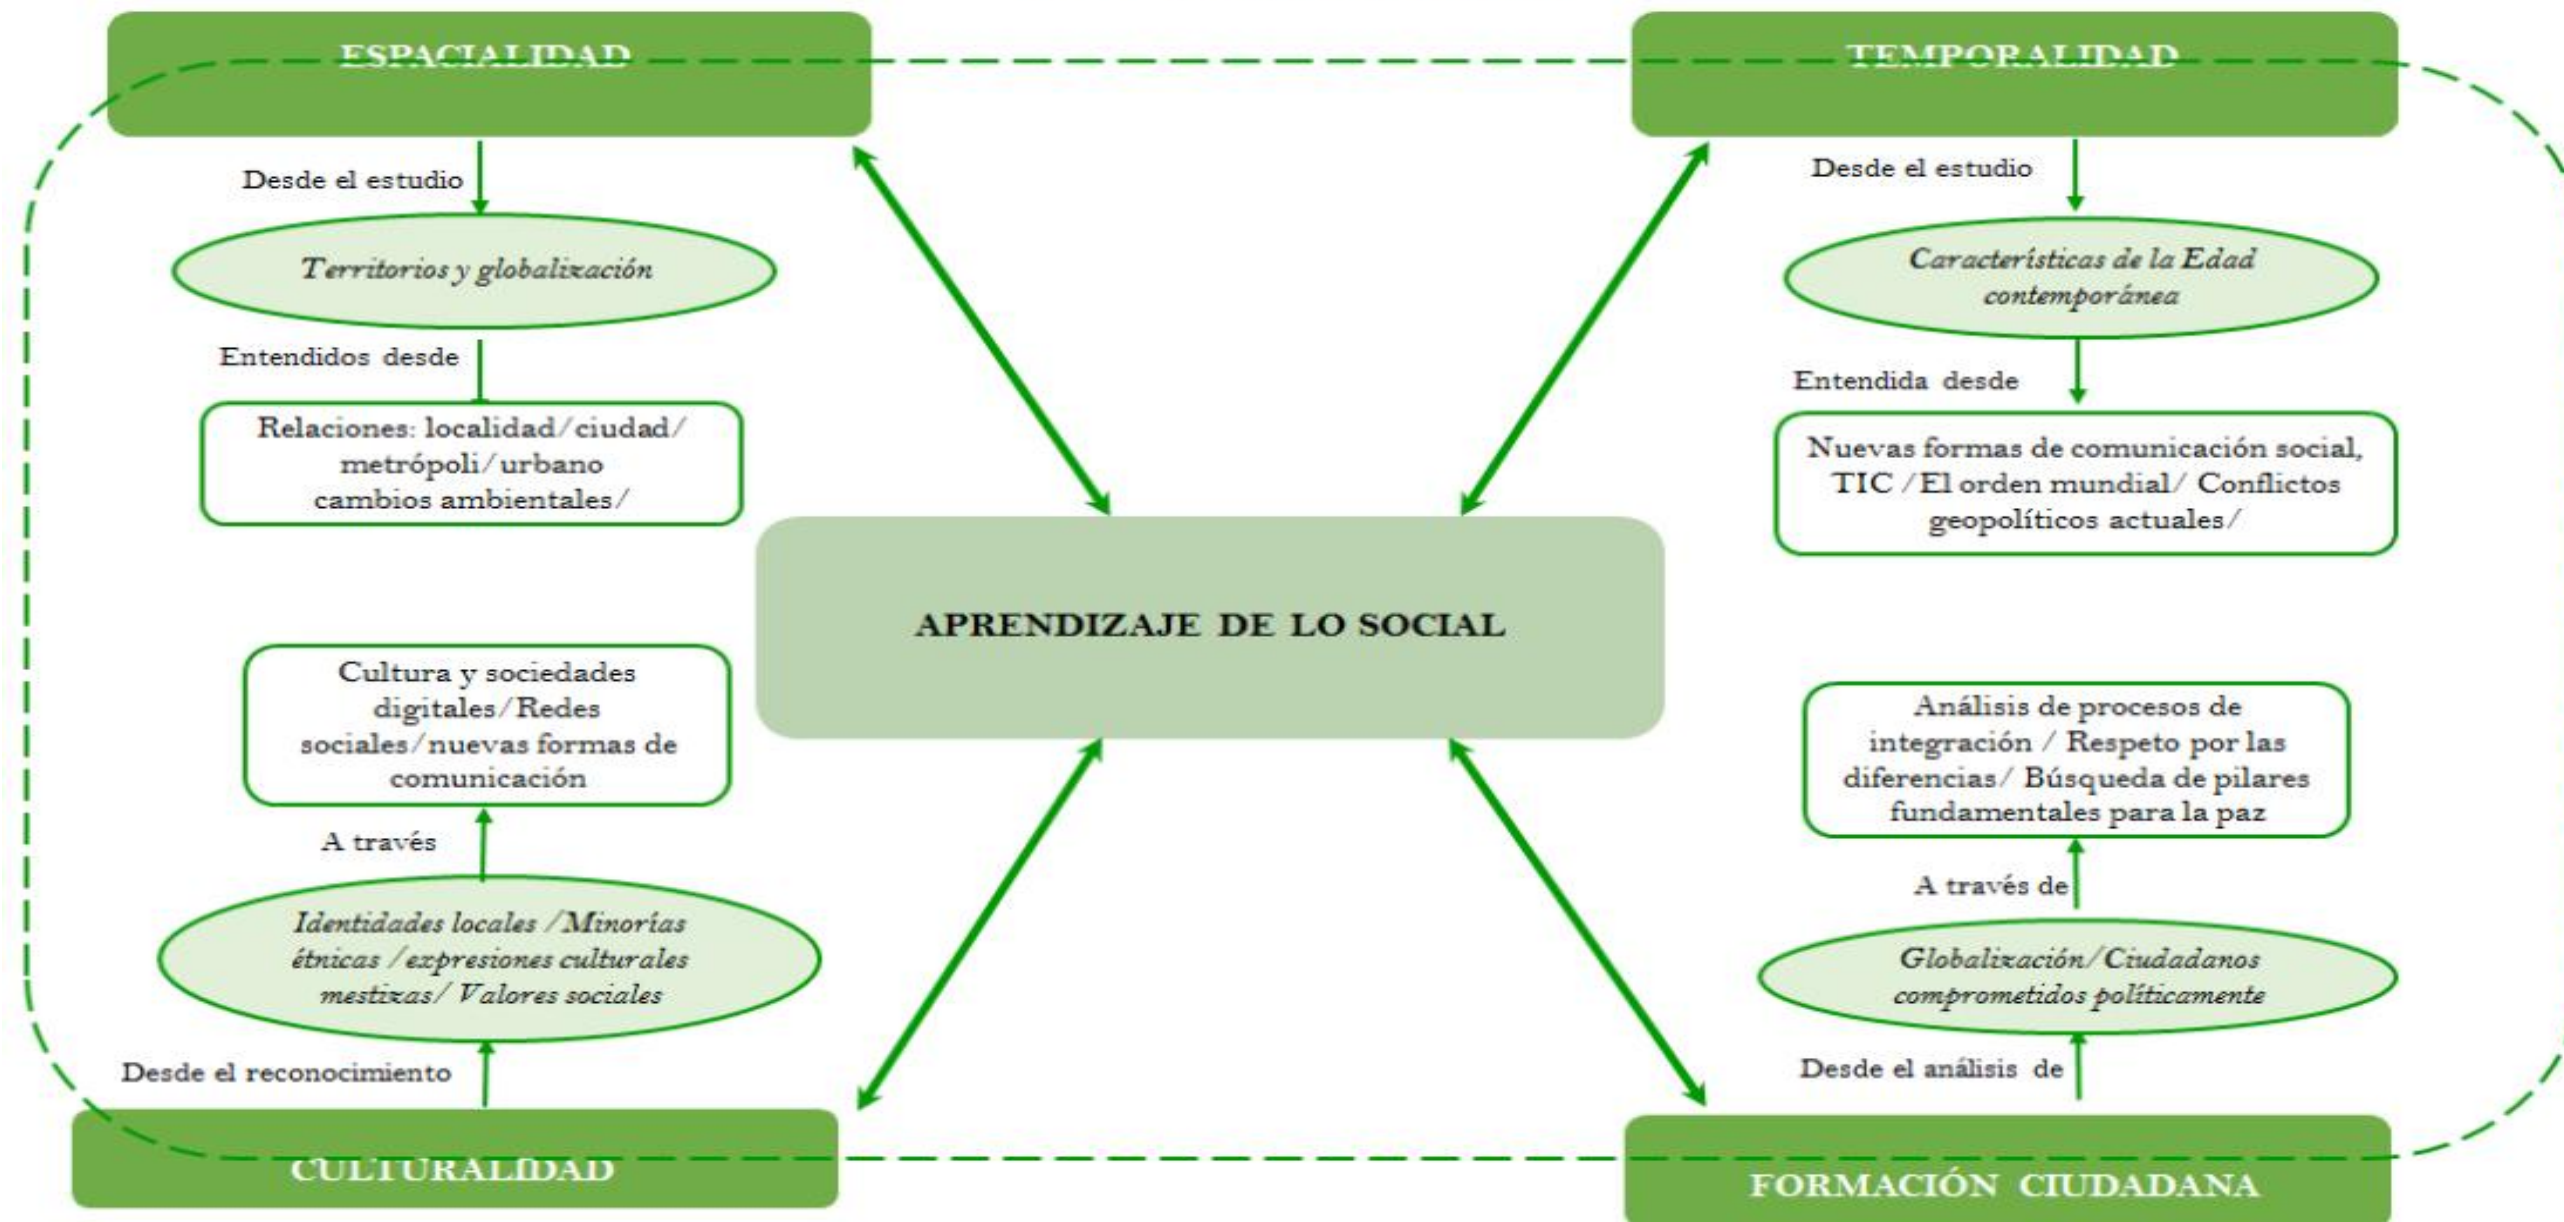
ESPACIALIDAD

Desde el estudio

Territorios y globalización

Entendidos desde

Relaciones: localidad/ciudad/ metrópoli/urbano cambios ambientales/

TEMPORALIDAD

Desde el estudio

Características de la Edad contemporánea

Entendida desde

Nuevas formas de comunicación social, TIC /El orden mundial/ Conflictos geopolíticos actuales/

APRENDIZAJE DE LO SOCIAL

Cultura y sociedades digitales/Redes sociales/nuevas formas de comunicación

A través

Identidades locales /Minorías étnicas /expresiones culturales mestizas/ Valores sociales

Desde el reconocimiento

CULTURALIDAD

Análisis de procesos de integración / Respeto por las diferencias/ Búsqueda de pilares fundamentales para la paz

A través de

Globalización/Ciudadanos comprometidos políticamente

Desde el análisis de

FORMACIÓN CIUDADANA